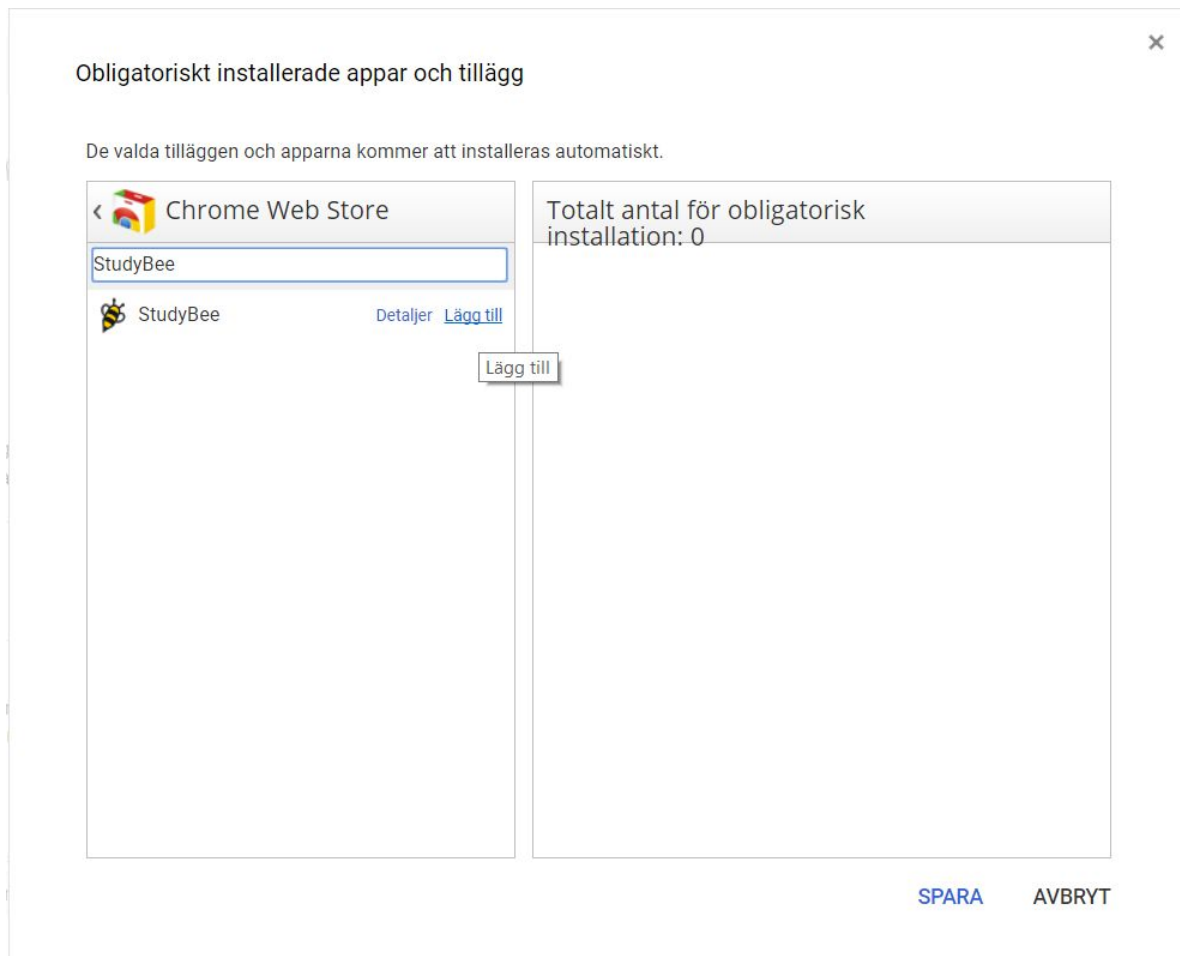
×

Obligatoriskt installerade appar och tillägg

De valda tilläggen och apparna kommer att installeras automatiskt.

‹ Chrome Web Store

StudyBee

StudyBee Detaljer Lägg till

Lägg till

Totalt antal för obligatorisk installation: 0

SPARA AVBRYT